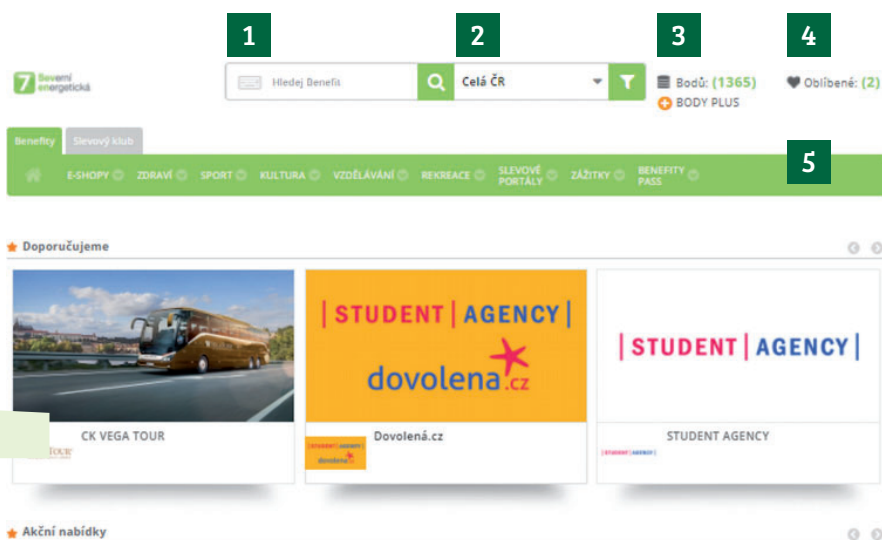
7 Severní energetická

1

2

3

4

Hledej Benefit

Celá ČR

Bodů: (1365)

BODY PLUS

Oblíbené: (2)

Benefity

Slevový klub

5

E-SHOPY ZDRAVÍ SPORT KULTURA VZDĚLÁVÁNÍ REKREACE SLEVOVÉ PORTÁLY ZÁŽITKY BENEFITY PASS

Doporučujeme

| STUDENT | AGENCY |

dovolena.cz

| STUDENT | AGENCY |

CK VEGA TOUR

Dovolená.cz

STUDENT AGENCY

Akční nabídky